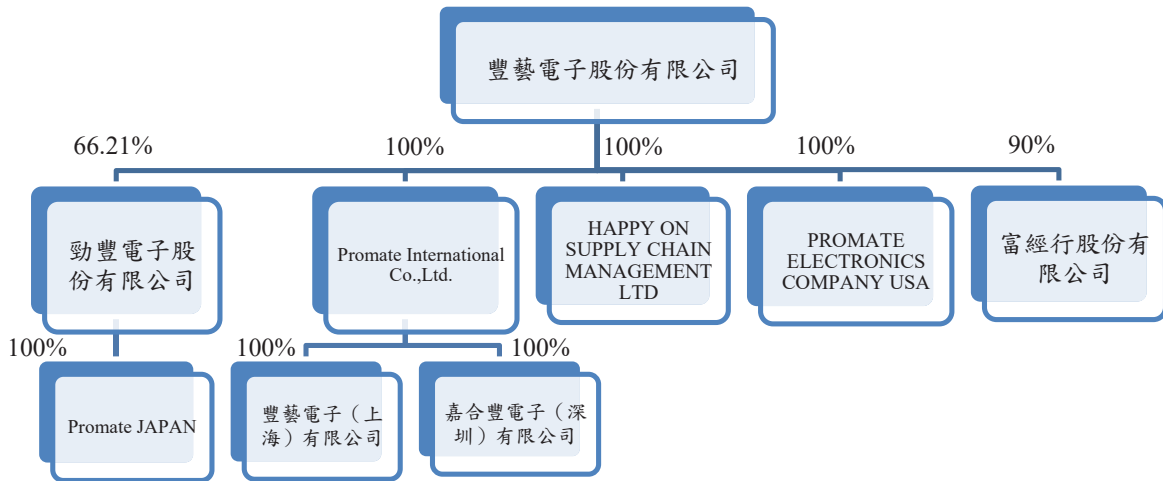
豐藝電子股份有限公司

66.21%

100%

100%

100%

90%

勁豐電子股份有限公司

Promate International Co.,Ltd.

HAPPY ON SUPPLY CHAIN MANAGEMENT LTD

PROMATE ELECTRONICS COMPANY USA

富經行股份有限公司

100%

100%

100%

Promate JAPAN

豐藝電子（上海）有限公司

嘉合豐電子（深圳）有限公司